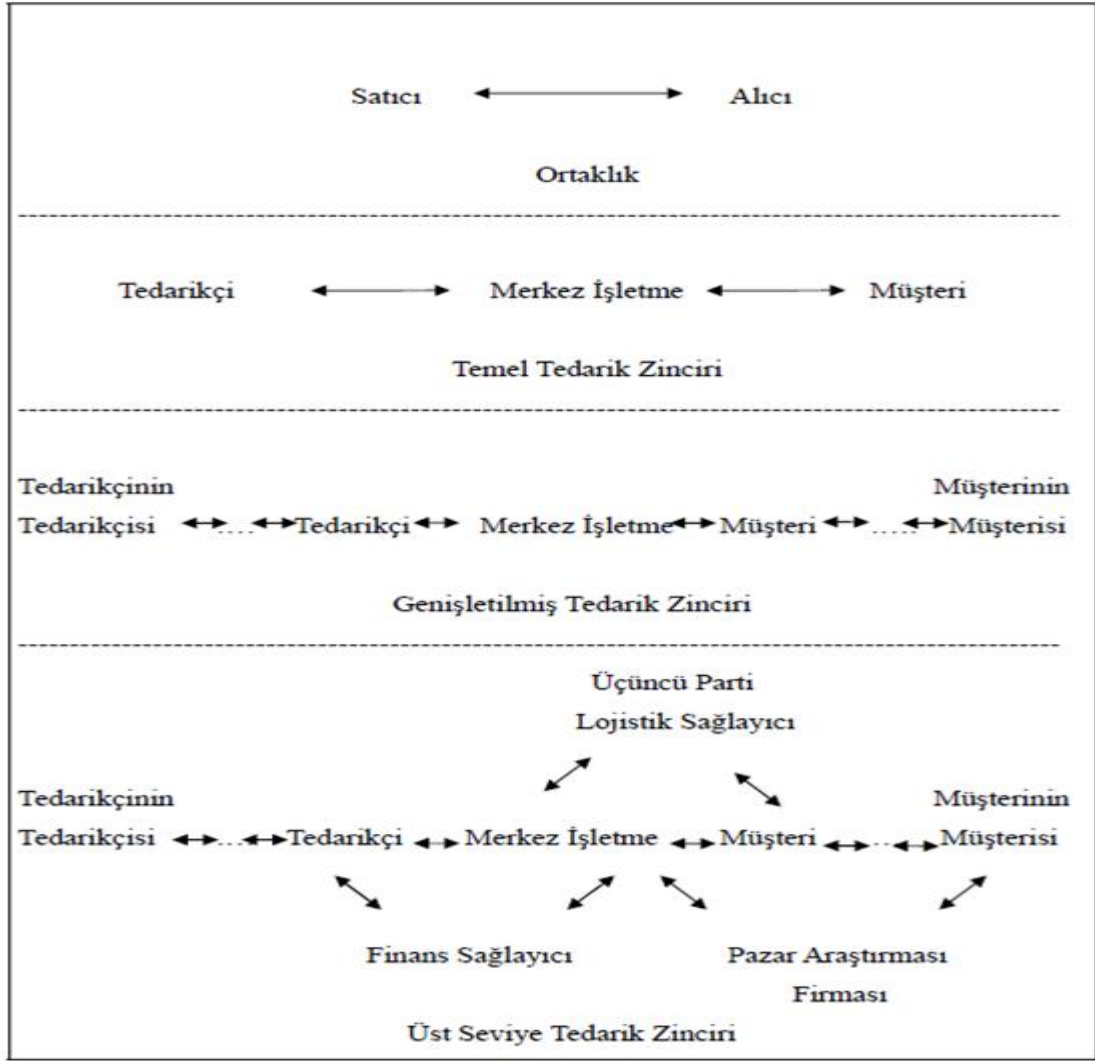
Satıcı Alıcı

Ortaklık

Tedarikçi Merkez İşletme Müşteri

Temel Tedarik Zinciri

Tedarikçinin Tedarikçisi ... Tedarikçi Merkez İşletme Müşteri ... Müşterinin Müşterisi

Genişletilmiş Tedarik Zinciri

Üçüncü Parti Lojistik Sağlayıcı

Tedarikçinin Tedarikçisi ... Tedarikçi Merkez İşletme Müşteri ... Müşterinin Müşterisi

Finans Sağlayıcı

Pazar Araştırması Firması

Üst Seviye Tedarik Zinciri